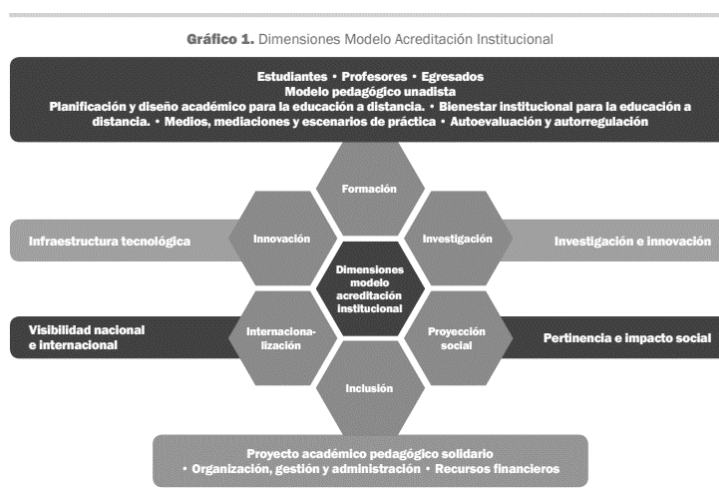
**Gráfico 1.** Dimensiones Modelo Acreditación Institucional

Estudiantes • Profesores • Egresados
Modelo pedagógico unadista
Planificación y diseño académico para la educación a distancia. • Bienestar institucional para la educación a distancia. • Medios, mediaciones y escenarios de práctica • Autoevaluación y autorregulación

Formación

Infraestructura tecnológica

Innovación

Investigación

Investigación e innovación

Dimensiones modelo acreditación institucional

Visibilidad nacional e internacional

Internacionalización

Proyección social

Pertinencia e impacto social

Inclusión

Proyecto académico pedagógico solidario
• Organización, gestión y administración • Recursos financieros